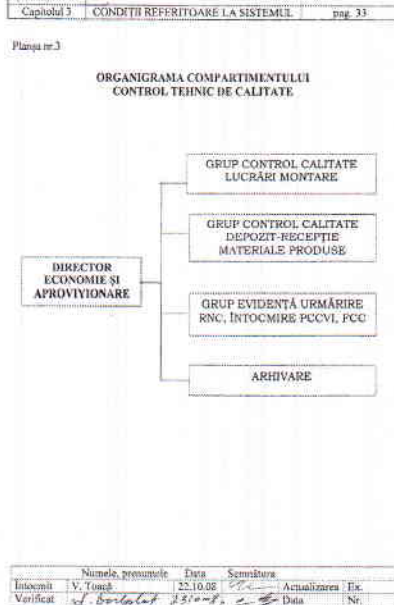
| Capitolul 3 | CONDIȚII REFERITOARE LA SISTEMUL | pag. 33 |
|---|---|---|

Planșa nr.3

ORGANIGRAMA COMPARTIMENTULUI CONTROL TEHNIC DE CALITATE

GRUP CONTROL CALITATE LUCRĂRI MONTARE

GRUP CONTROL CALITATE DEPOZIT-RECEPȚIE MATERIALE PRODUSE

DIRECTOR ECONOMIE ȘI APROVIZIONARE

GRUP EVIDENȚĂ URMĂRIRE RNC, ÎNTOCMIRE PCCVI, PCC

ARHIVARE

| | Numele, prenumele | Data | Semnătura | | |
|---|---|---|---|---|---|
| Întocmit | V. Toacă | 22.10.08 | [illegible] | Actualizarea | Ex. |
| Verificat | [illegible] | 23.10.08 | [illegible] | Data | Nr. |